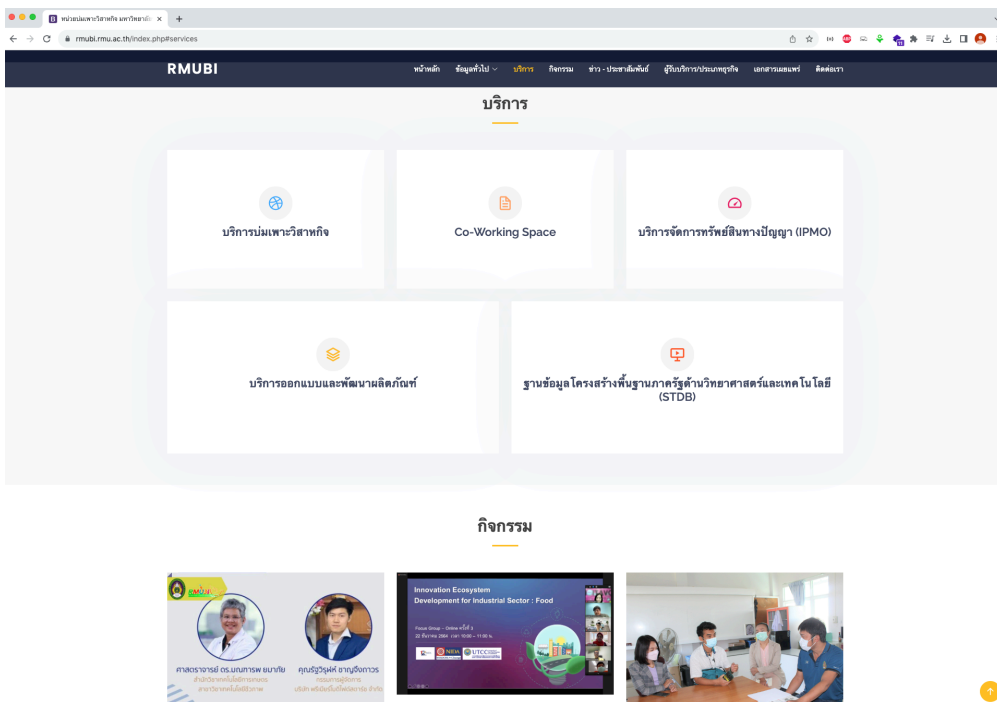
หน่วยบ่มเพาะวิสาหกิจ มหาวิทยาลัย ×

rmubi.rmu.ac.th/index.php#services

RMUBI

หน้าหลัก ข้อมูลทั่วไป บริการ กิจกรรม ข่าว - ประชาสัมพันธ์ ผู้รับบริการ/ประเภทธุรกิจ เอกสารเผยแพร่ ติดต่อเรา

บริการ

บริการบ่มเพาะวิสาหกิจ

Co-Working Space

บริการจัดการทรัพย์สินทางปัญญา (IPMO)

บริการออกแบบและพัฒนาผลิตภัณฑ์

ฐานข้อมูลโครงสร้างพื้นฐานภาครัฐด้านวิทยาศาสตร์และเทคโนโลยี (STDB)

กิจกรรม

ศาสตราจารย์ ดร.นภาภรพ ยนาภัย

คุณรัฐวิรุฬห์ ชาญจึงถาวร

Innovation Ecosystem Development for Industrial Sector : Food

Focus Group – Online ครั้งที่ 3

NIDA UTCC